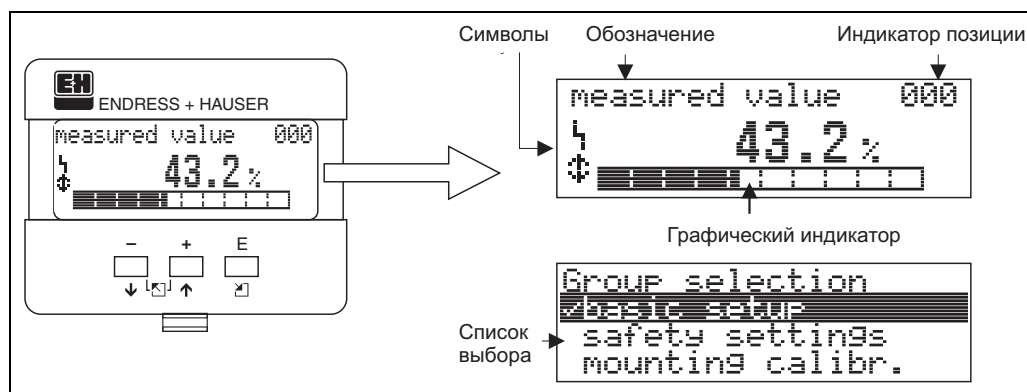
E+H
ENDRESS + HAUSER
measured value 000
43.2 %
–
+
E

Символы
Обозначение
Индикатор позиции
measured value 000
43.2 %
Графический индикатор

Group selection
✓basic setup
safety settings
mounting calibr.
Список выбора